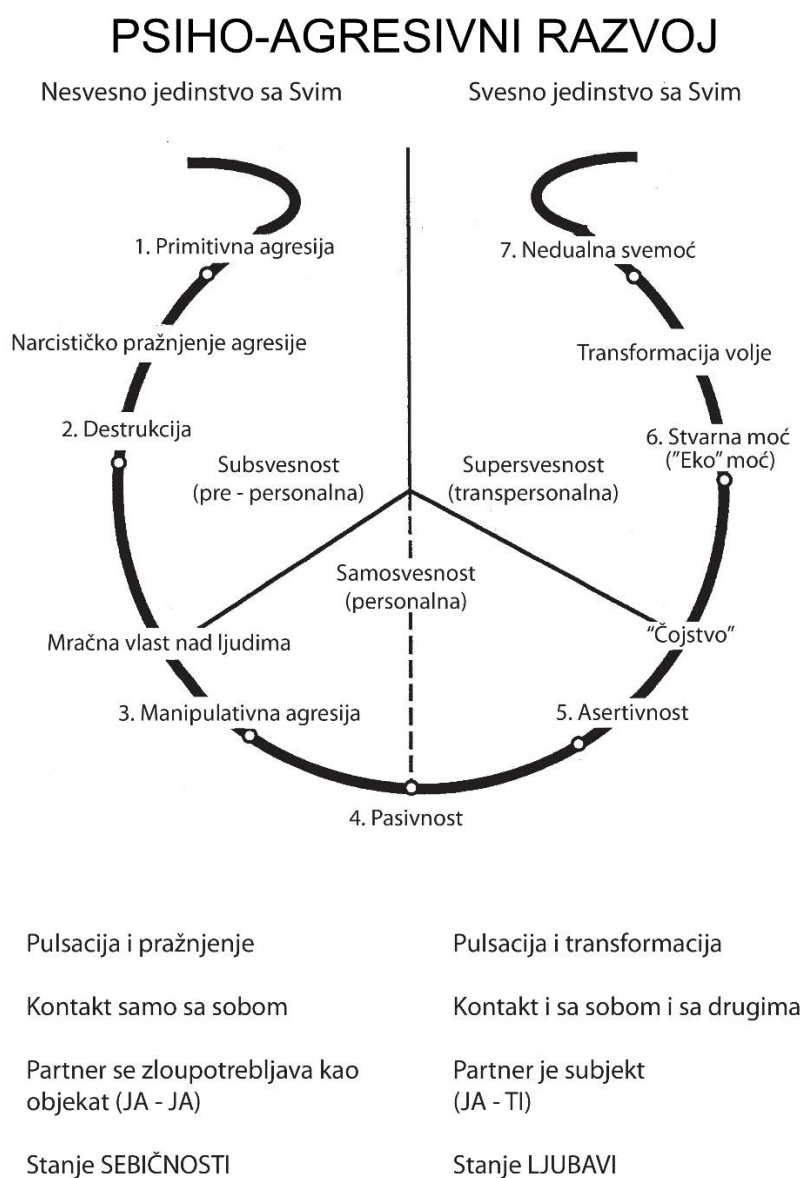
PSIHO-AGRESIVNI RAZVOJ

Nesvesno jedinstvo sa Svim

Svesno jedinstvo sa Svim

1. Primitivna agresija

7. Nedualna svemoć

Narcističko pražnjenje agresije

Transformacija volje

2. Destrukcija

6. Stvarna moć ("Eko" moć)

Subsvesnost (pre - personalna)

Supersvesnost (transpersonalna)

Samosvesnost (personalna)

Mračna vlast nad ljudima

"Čojstvo"

3. Manipulativna agresija

5. Asertivnost

4. Pasivnost

Pulsacija i pražnjenje

Kontakt samo sa sobom

Partner se zloupotrebljava kao objekat (JA - JA)

Stanje SEBIČNOSTI

Pulsacija i transformacija

Kontakt i sa sobom i sa drugima

Partner je subjekt (JA - TI)

Stanje LJUBAVI